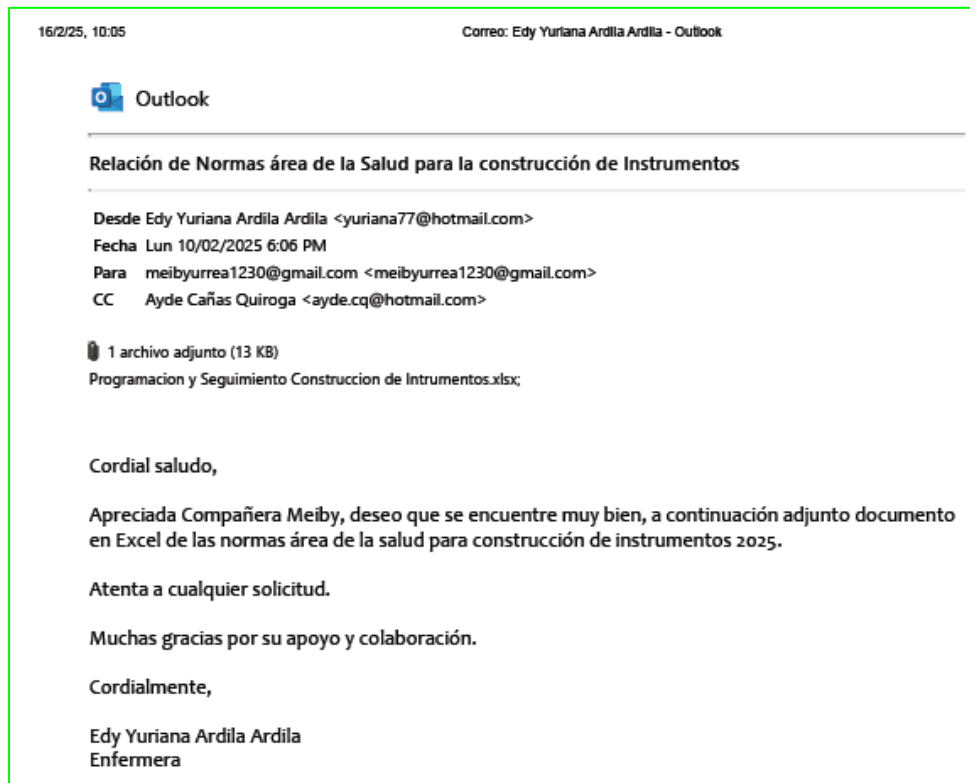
16/2/25, 10:05

Correo: Edy Yuriana Ardila Ardila - Outlook

Outlook

Relación de Normas área de la Salud para la construcción de Instrumentos

Desde Edy Yuriana Ardila Ardila <yuriana77@hotmail.com>
Fecha Lun 10/02/2025 6:06 PM
Para meibyurrea1230@gmail.com <meibyurrea1230@gmail.com>
CC Ayde Cañas Quiroga <ayde.cq@hotmail.com>

1 archivo adjunto (13 KB)
Programacion y Seguimiento Construccion de Intrumentos.xlsx;

Cordial saludo,

Apreciada Compañera Meiby, deseo que se encuentre muy bien, a continuación adjunto documento en Excel de las normas área de la salud para construcción de instrumentos 2025.

Atenta a cualquier solicitud.

Muchas gracias por su apoyo y colaboración.

Cordialmente,

Edy Yuriana Ardila Ardila
Enfermera